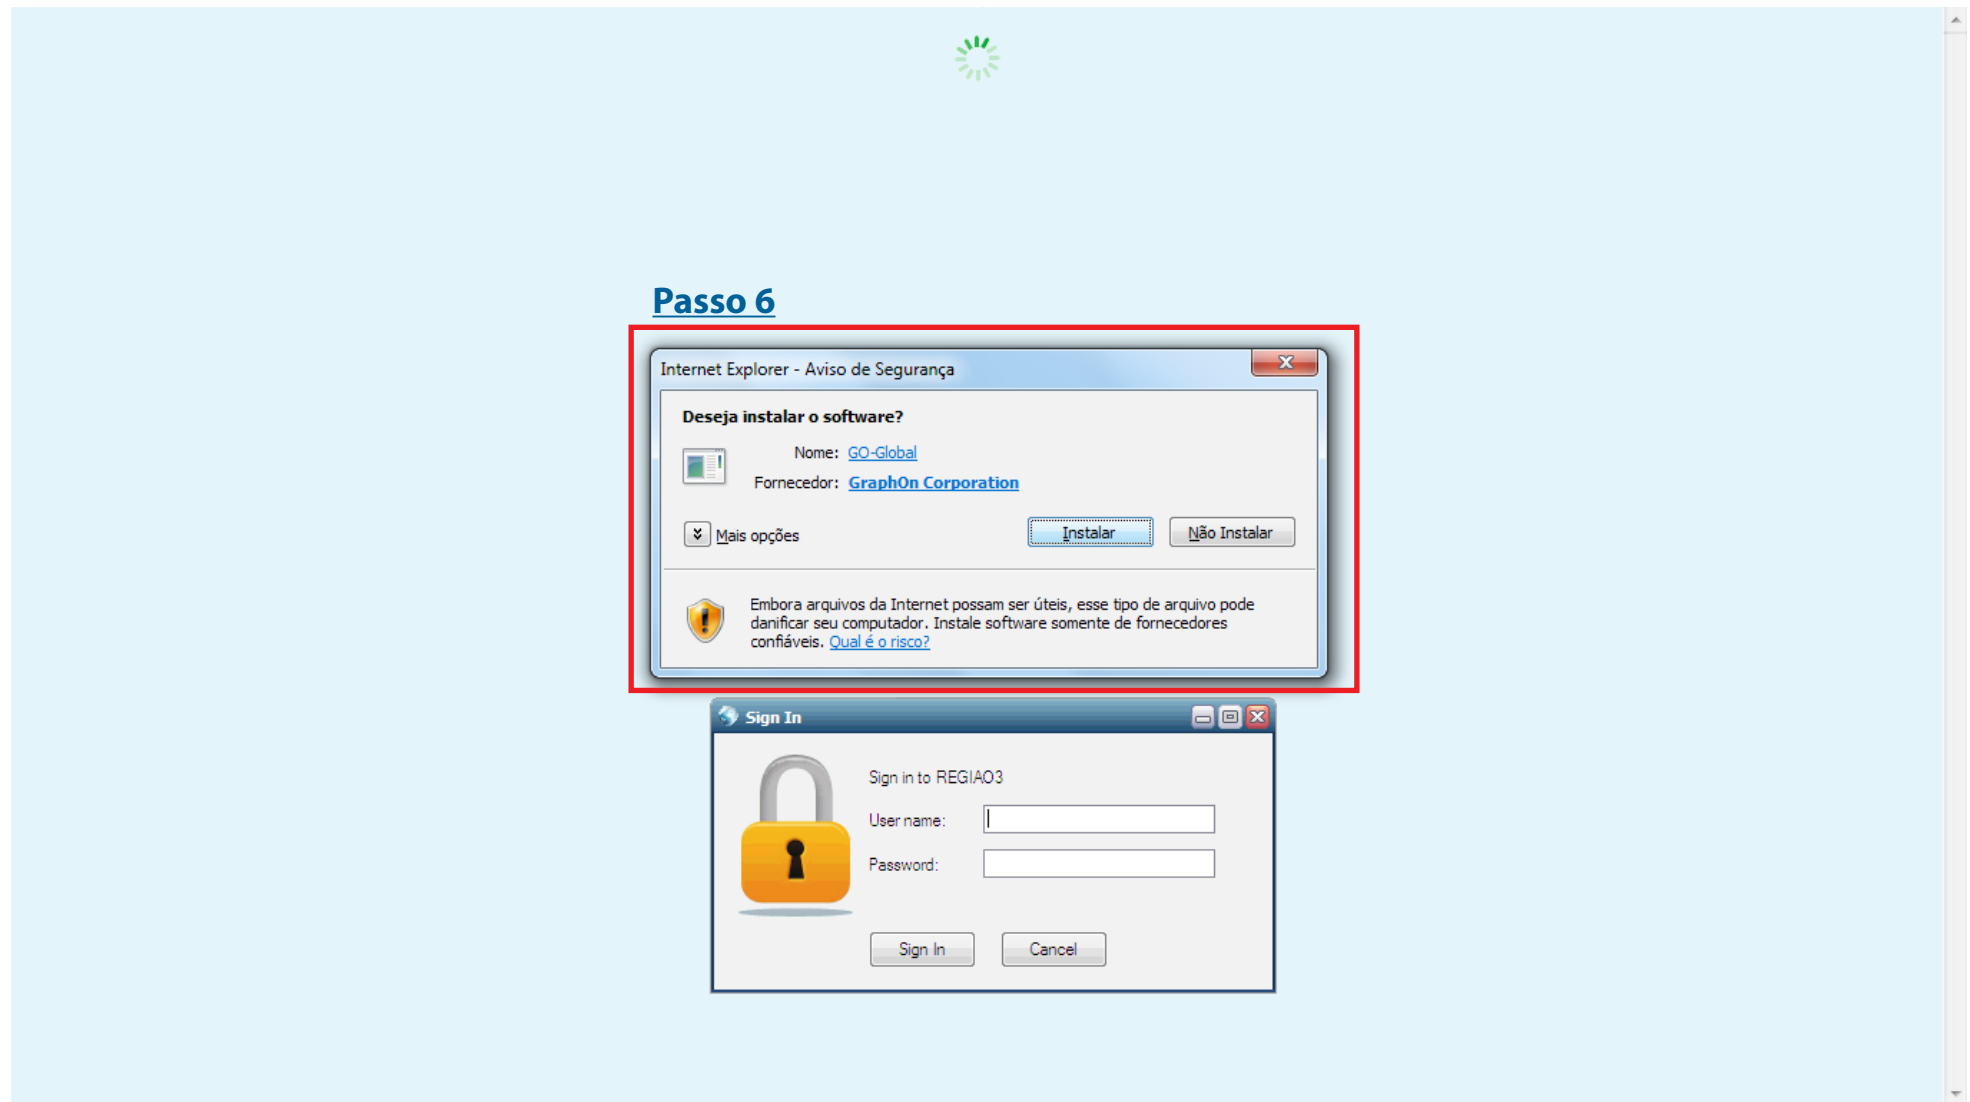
Passo 6

Internet Explorer - Aviso de Segurança

Deseja instalar o software?

Nome: GO-Global

Fornecedor: GraphOn Corporation

Mais opções

Instalar

Não Instalar

Embora arquivos da Internet possam ser úteis, esse tipo de arquivo pode danificar seu computador. Instale software somente de fornecedores confiáveis. Qual é o risco?

Sign In

Sign in to REGIAO3

User name:

Password:

Sign In

Cancel